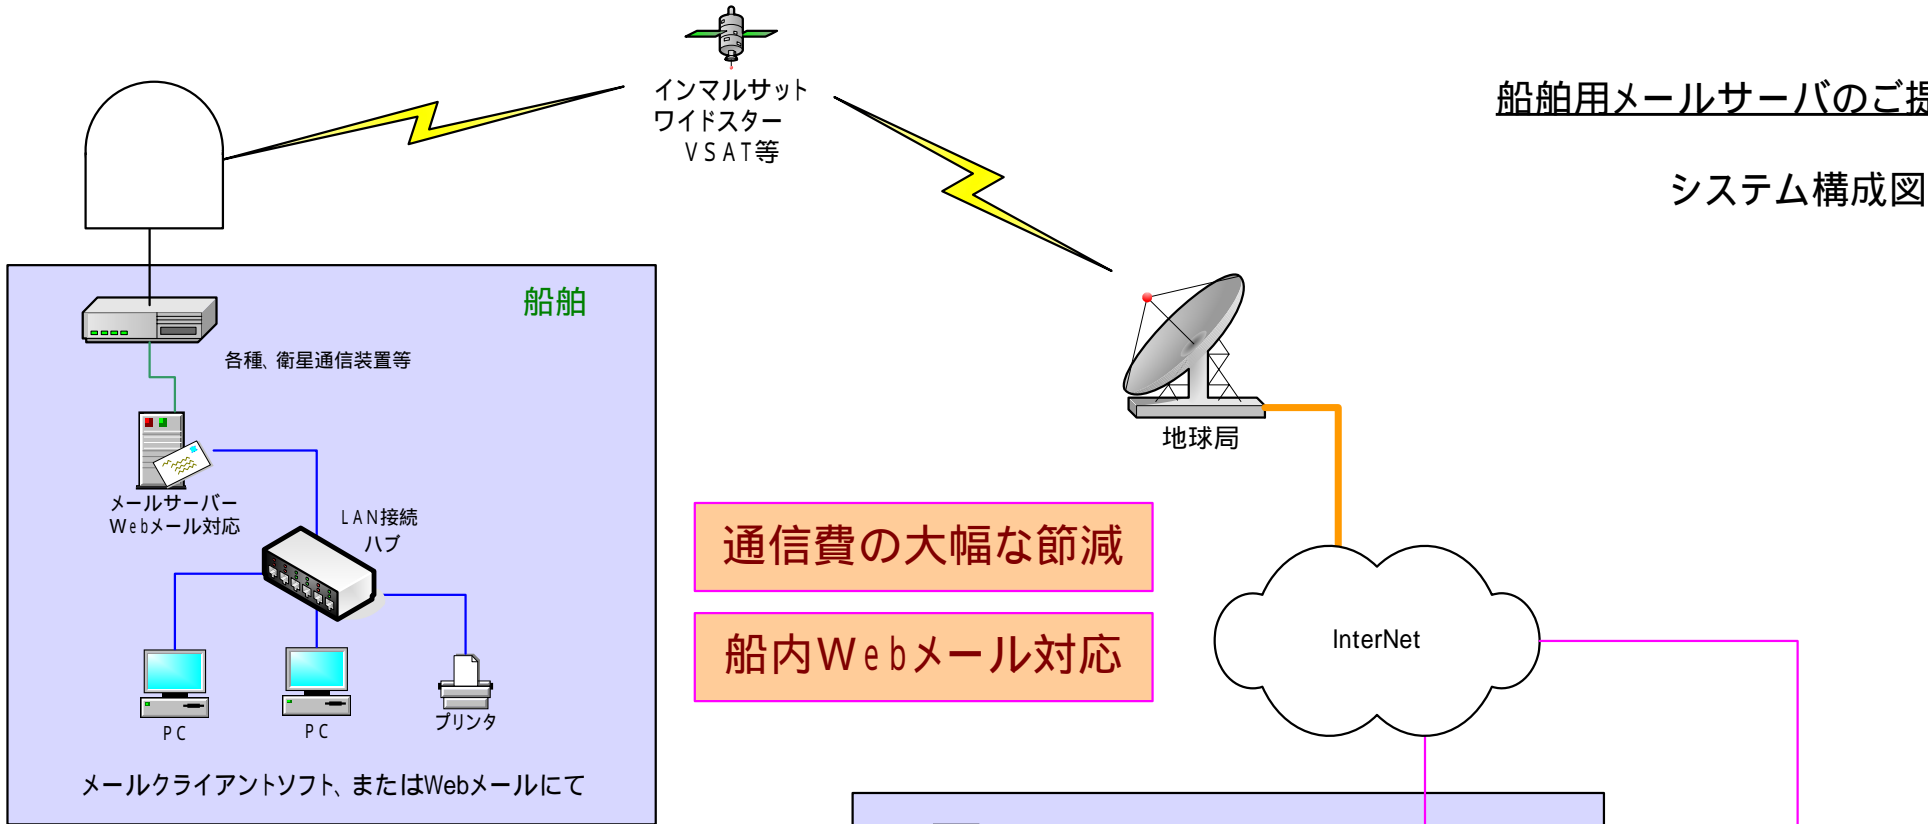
インマルサット
ワイドスター
VSAT等

船舶用メールサーバのご提

システム構成図

船舶

各種、衛星通信装置等

メールサーバー
Webメール対応

LAN接続
ハブ

PC

PC

プリンタ

メールクライアントソフト、またはWebメールにて

地球局

通信費の大幅な節減

船内Webメール対応

InterNet